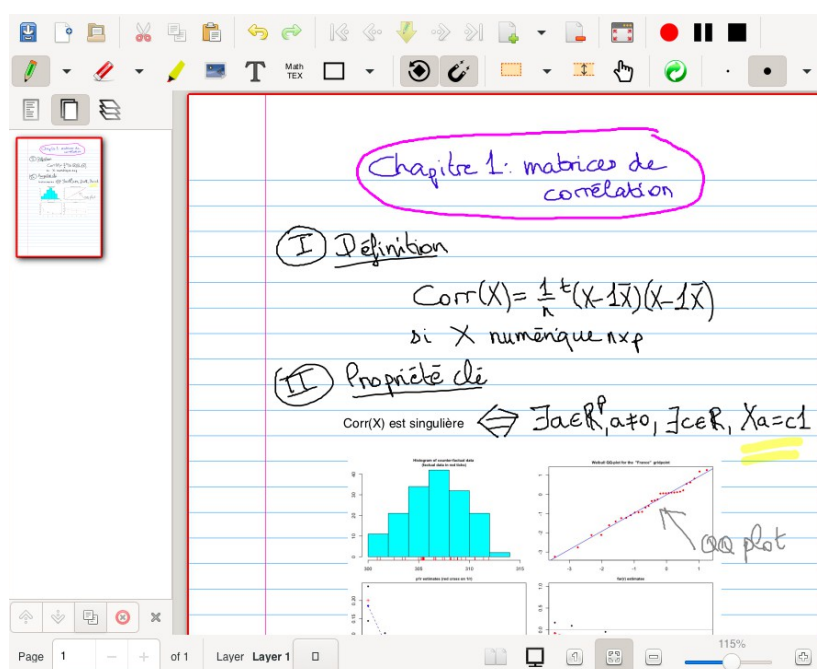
Math TEX

Chapitre 1: matrices de corrélation

(I) Définition

$Corr(X) = \frac{1}{n} {}^t(X - 1\bar{X})(X - 1\bar{X})$

si X numérique n×p

(II) Propriété clé

Corr(X) est singulière $\Leftrightarrow \exists a \in \mathbb{R}^p, a \neq 0, \exists c \in \mathbb{R}, Xa = c1$

Histogram of counterfactual data (Actual data in red ticks)

Weibull QQplot for the "France" gridpoint

QQ plot

Page 1 of 1 Layer Layer 1

115%